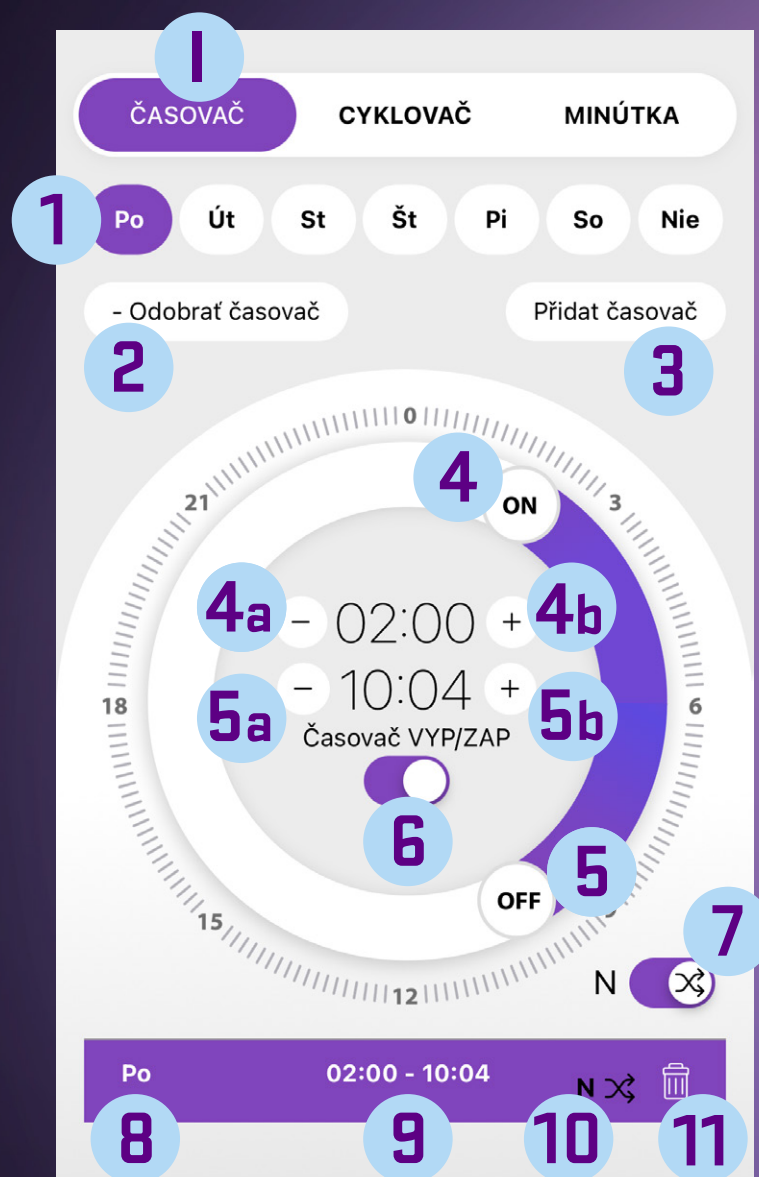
I

ČASOVAČ CYKLOVAČ MINÚTKA

1

Po Út St Št Pi So Nie

- Odobrať časovač

Přidat časovač

2

3

0
3
6
9
12
15
18
21

4

ON

4a

− 02:00 +

4b

5a

− 10:04 +

5b

Časovač VYP/ZAP

6

5

OFF

7

N

Po 02:00 - 10:04 N

8 9 10 11